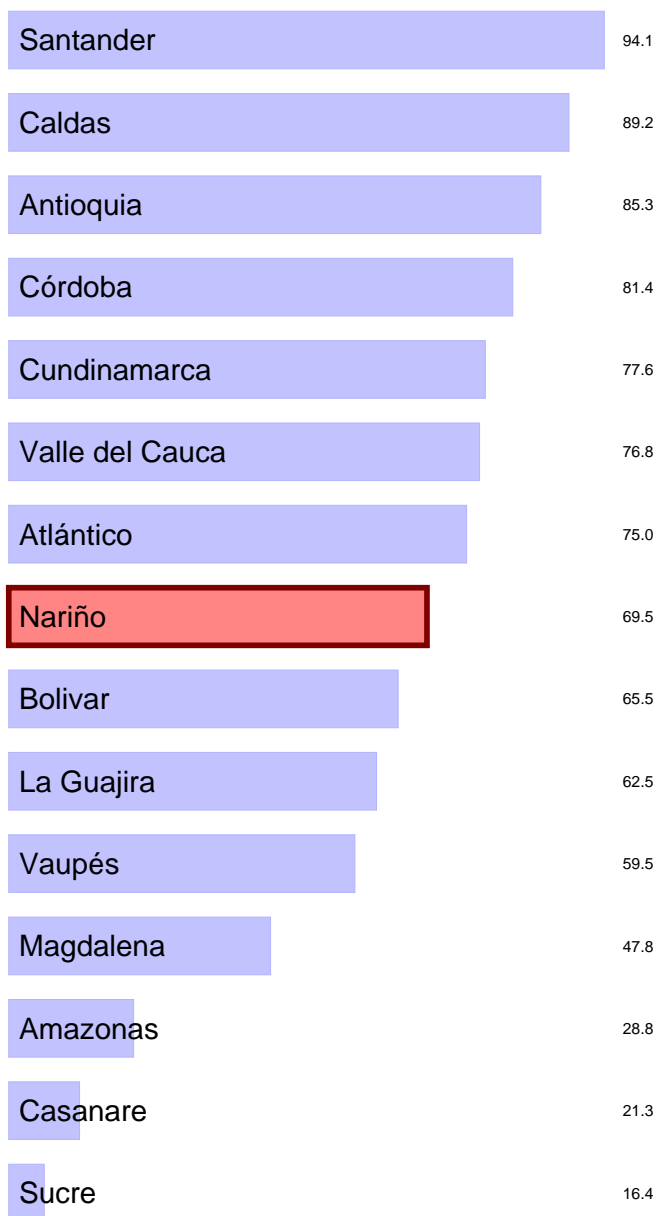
| | |
|---|---|
| Santander | 94.1 |
| Caldas | 89.2 |
| Antioquia | 85.3 |
| Córdoba | 81.4 |
| Cundinamarca | 77.6 |
| Valle del Cauca | 76.8 |
| Atlántico | 75.0 |
| Nariño | 69.5 |
| Bolivar | 65.5 |
| La Guajira | 62.5 |
| Vaupés | 59.5 |
| Magdalena | 47.8 |
| Amazonas | 28.8 |
| Casanare | 21.3 |
| Sucre | 16.4 |